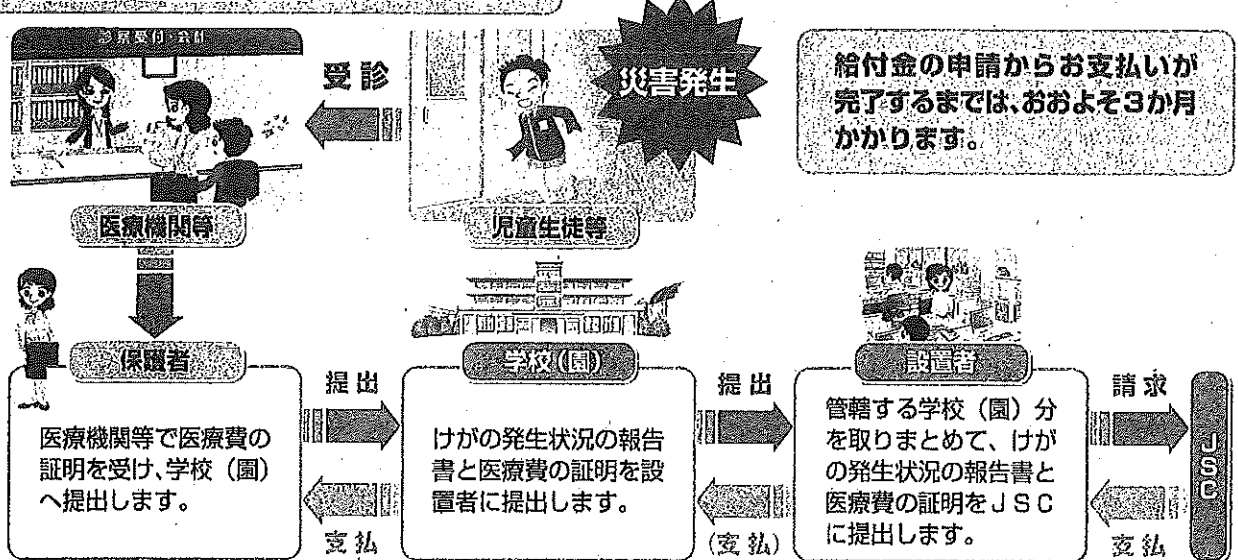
診療受付・会計

受診

災害発生

給付金の申請からお支払いが完了するまでは、おおよそ3か月かかります。

医療機関等

児童生徒等

保護者

医療機関等で医療費の証明を受け、学校（園）へ提出します。

提出

支払

学校（園）

けがの発生状況の報告書と医療費の証明を設置者に提出します。

提出

（支払）

設置者

管轄する学校（園）分を取りまとめて、けがの発生状況の報告書と医療費の証明をＪＳＣに提出します。

請求

支払

JSC